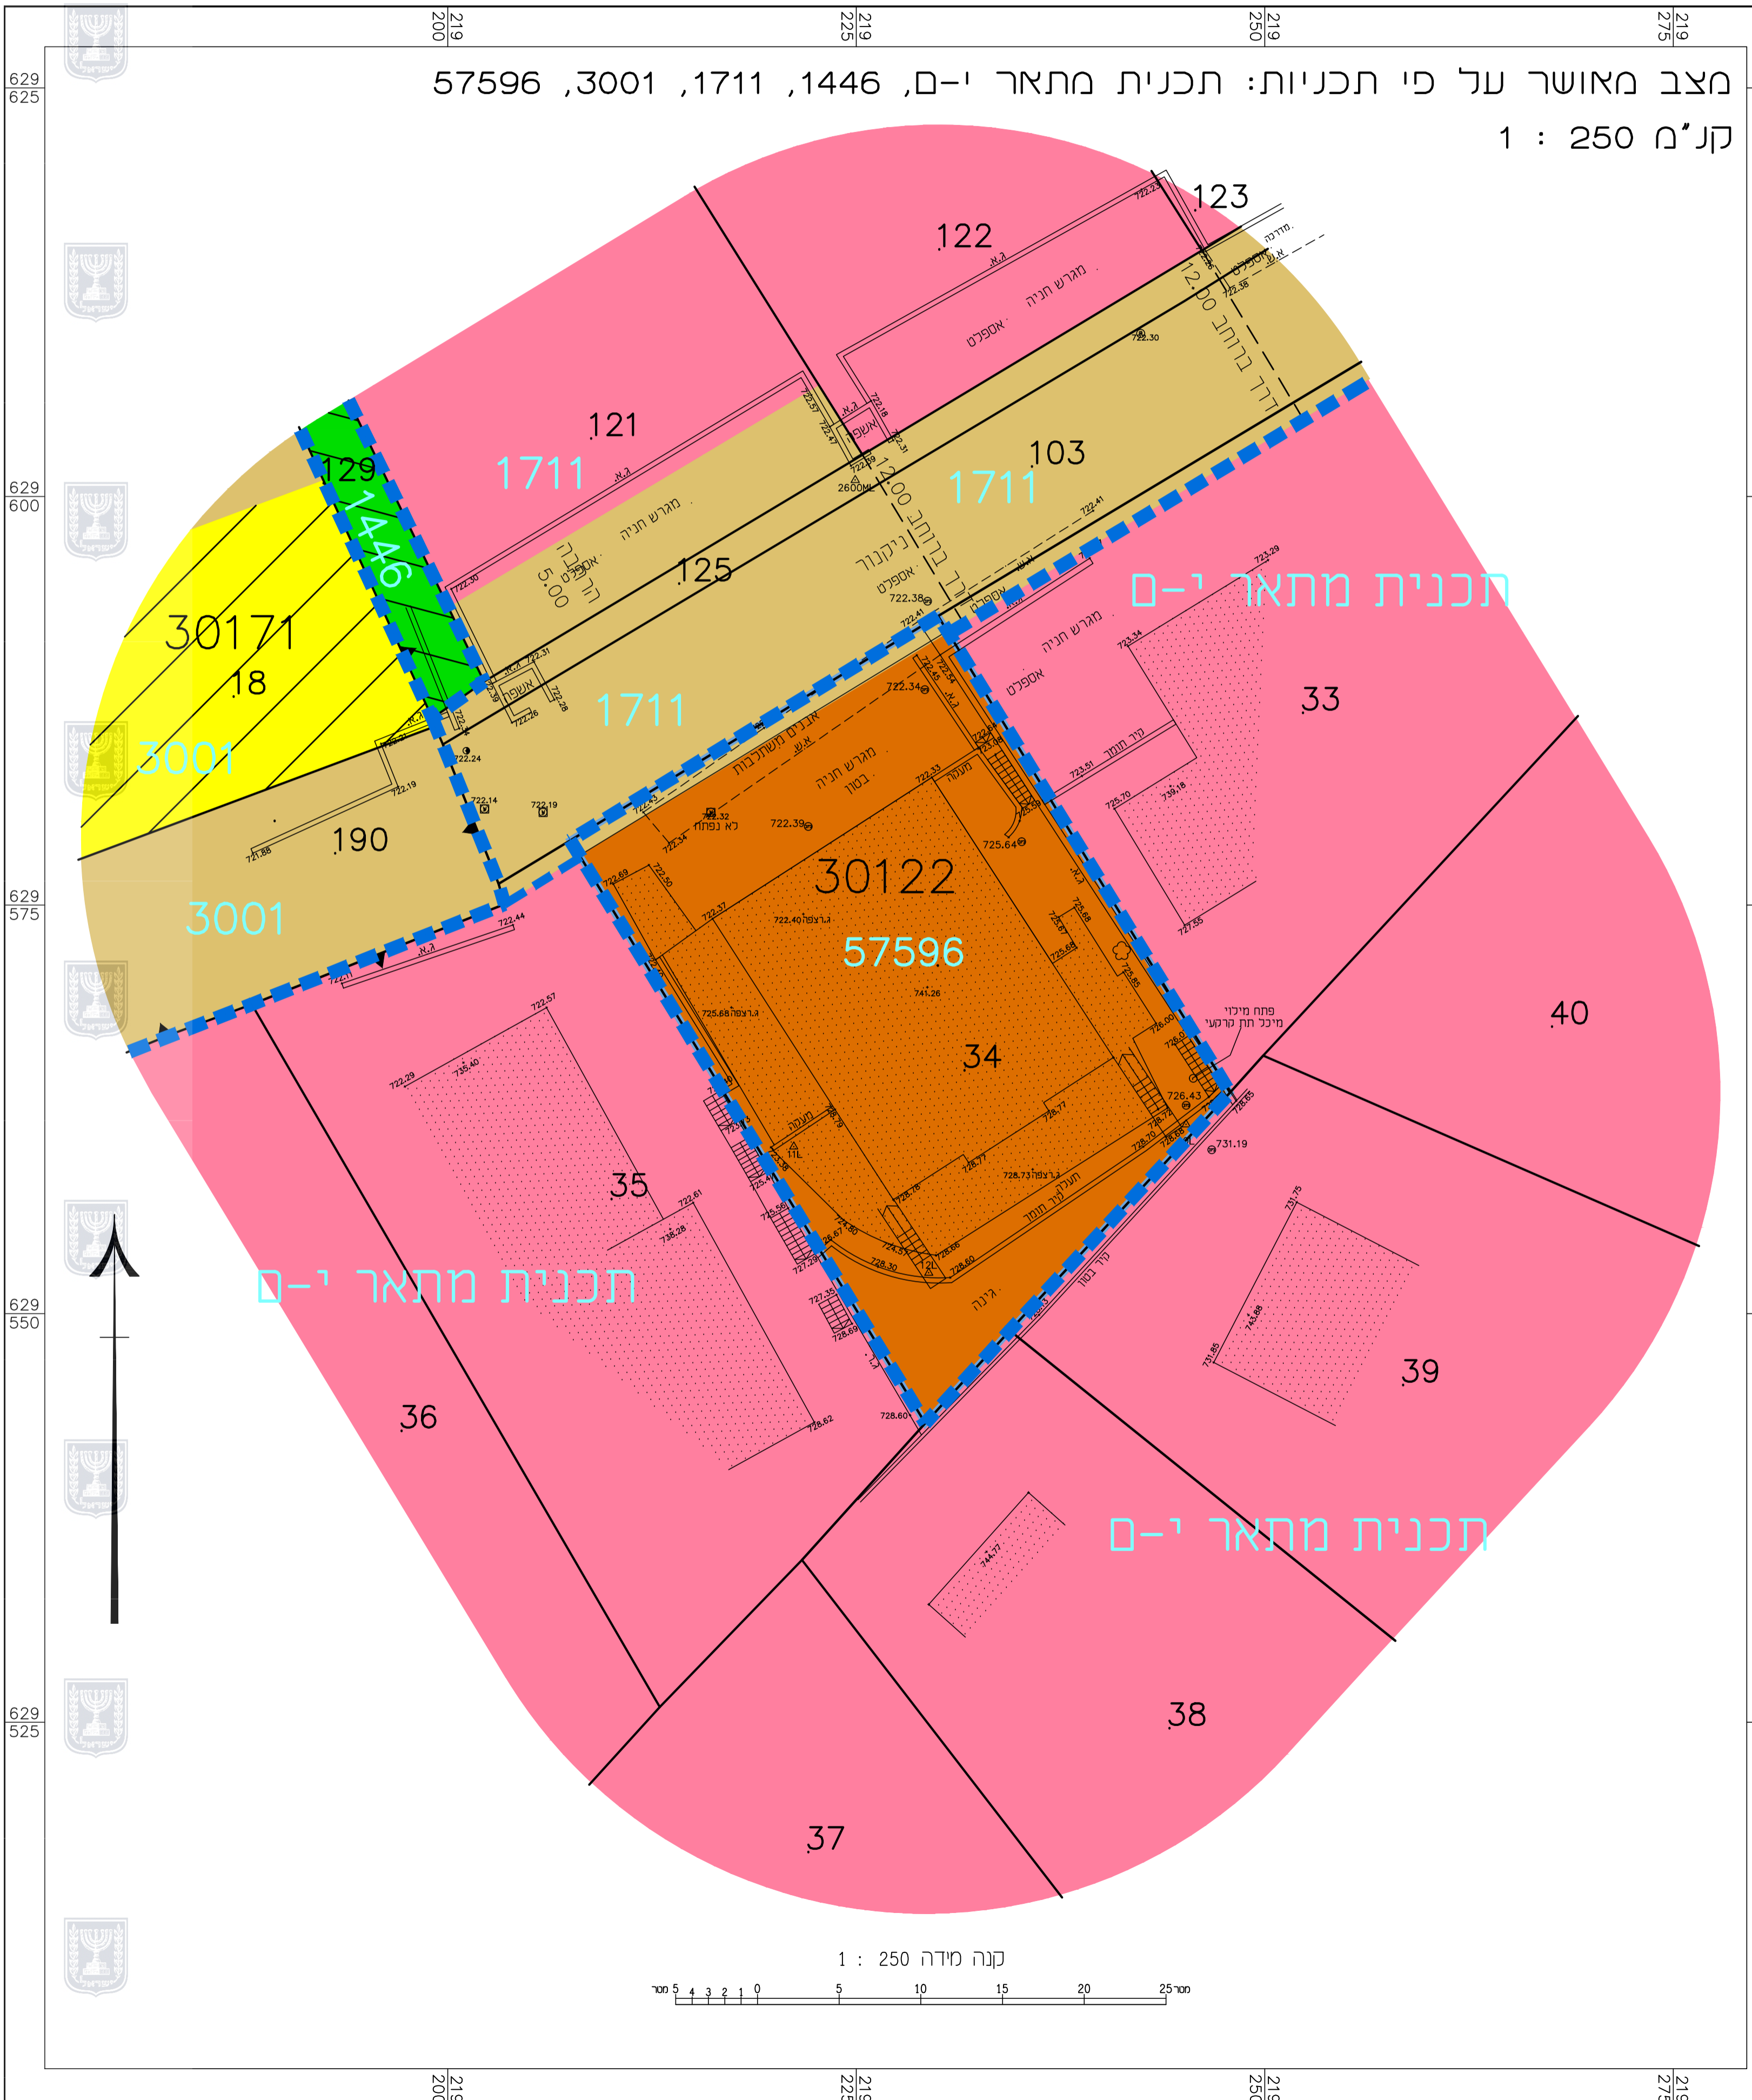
219 200 219 225 219 250 219 275

629 625

מצב מאושר על פי תכניות: תכנית מתאר י-ם, 1446, 1711, 3001, 57596
קנ"מ 250 : 1

123
122
121
1711
129
1446
103
1711
125
30171
18
3001
1711
תכנית מתאר י-ם
33
190
30122
3001
57596
34
40
35
תכנית מתאר י-ם
36
39
תכנית מתאר י-ם
38
37

629 600
629 575
629 550
629 525

מגרש חניה
אספלט
מדרכה
דרך ברוחב 12.00
מדרכה 5.00
אשפה
גינה
מעקה
קיר תומך
פתח מילוי מיכל תת קרקעי
קיר בטון
לא נפתח
ג.רצפה

קנה מידה 250 : 1
מטר 5 4 3 2 1 0 5 10 15 20 25 מטר

219 200 219 225 219 250 219 275